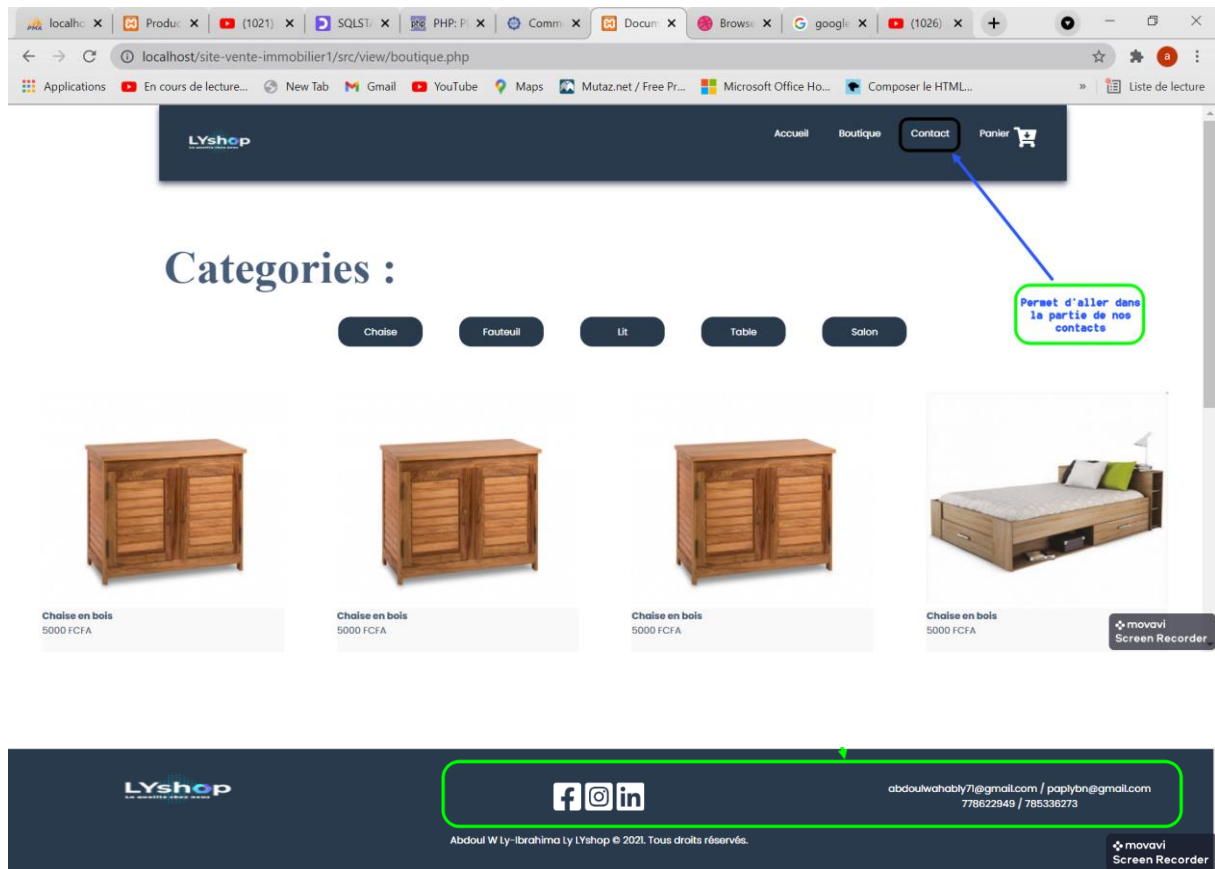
localhost ✕ Product ✕ (1021) ✕ SQLST ✕ PHP: P ✕ Comm ✕ Docum ✕ Browse ✕ google ✕ (1026) ✕

localhost/site-vente-immobilier1/src/view/boutique.php

Applications En cours de lecture... New Tab Gmail YouTube Maps Mutaz.net / Free Pr... Microsoft Office Ho... Composer le HTML... » Liste de lecture

LYshop

Accueil Boutique Contact Panier

Categories :

Permet d'aller dans la partie de nos contacts

Chaise Fauteuil Lit Table Salon

Chaise en bois
5000 FCFA

Chaise en bois
5000 FCFA

Chaise en bois
5000 FCFA

Chaise en bois
5000 FCFA

movavi Screen Recorder

LYshop

abdoulwahably71@gmail.com / paplybn@gmail.com
778622949 / 785336273

Abdoul W Ly-Ibrahima Ly LYshop © 2021. Tous droits réservés.

movavi Screen Recorder